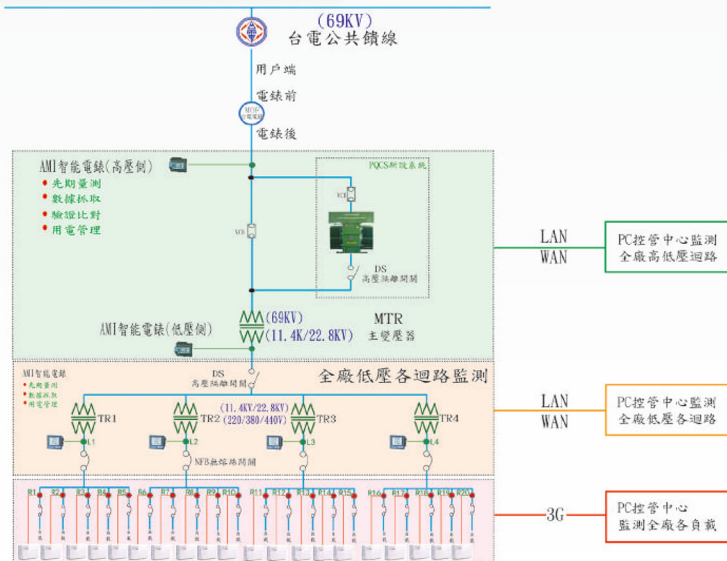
(69KV)
台電公共饋線

用戶端
電錶前
電錶後

AMI智能電錶(高壓側)
• 先期量測
• 數據擷取
• 驗證比對
• 用電管理

PQCS新設系統

DS
高壓隔離開關

AMI智能電錶(低壓側)
(69KV)
(11.4K/22.8KV)
MTR
主變壓器

LAN
WAN
PC控管中心監測
全廠高低壓迴路

AMI智能電錶
• 先期量測
• 數據擷取
• 用電管理

DS
高壓隔離開關
全廠低壓各迴路監測

TR1
TR2
(11.4KV/22.8KV)
(220/380/440V)
TR3
TR4
L1
L2
L3
L4
NFB無熔絲開關

LAN
WAN
PC控管中心監測
全廠低壓各迴路

R1 R2 R3 R4 R5 R6 R7 R8 R9 R10 R11 R12 R13 R14 R15 R16 R17 R18 R19 R20

3G
PC控管中心
監測全廠各負載